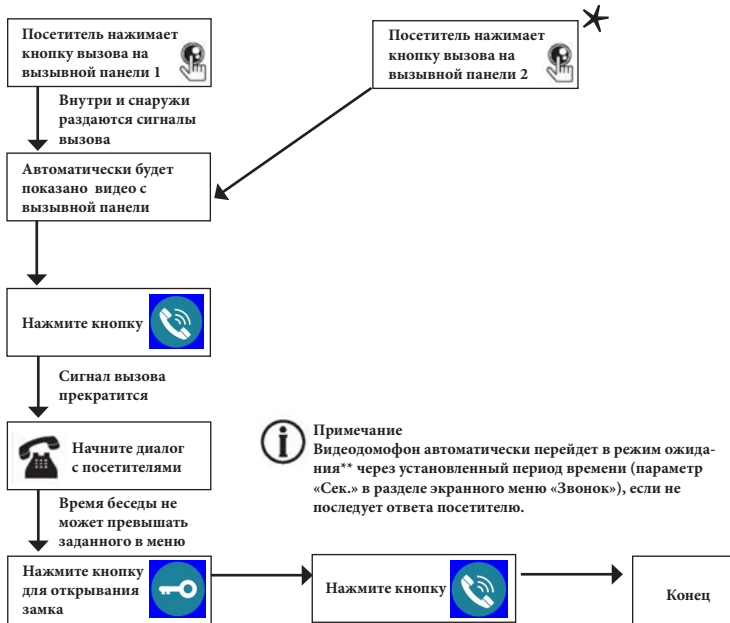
Посетитель нажимает кнопку вызова на вызывной панели 1

Посетитель нажимает кнопку вызова на вызывной панели 2

*

Внутри и снаружи раздаются сигналы вызова

Автоматически будет показано видео с вызывной панели

Нажмите кнопку

Сигнал вызова прекратится

Начните диалог с посетителями

Время беседы не может превышать заданного в меню

Примечание
Видеодомофон автоматически перейдет в режим ожидания** через установленный период времени (параметр «Сек.» в разделе экранного меню «Звонок»), если не последует ответа посетителю.

Нажмите кнопку для открывания замка

Нажмите кнопку

Конец